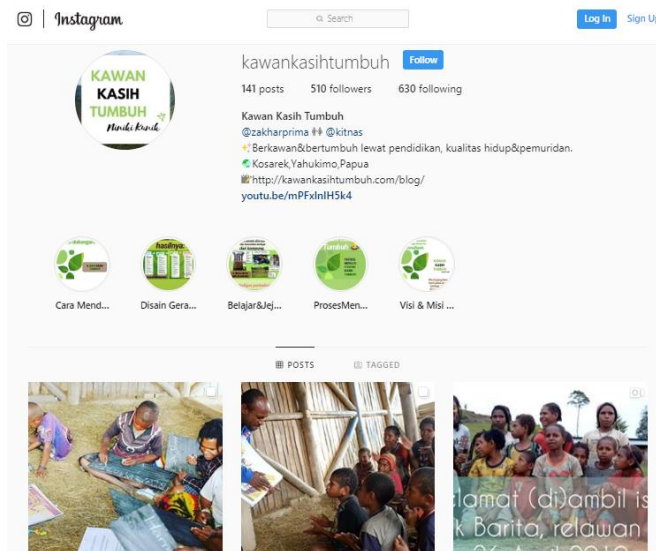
Instagram

Search

Log In

Sign Up

KAWAN KASIH TUMBUH Nindi Kasih

kawankasihtumbuh

Follow

141 posts 510 followers 630 following

Kawan Kasih Tumbuh

@zakharprima @kitnas

Berkawan&bertumbuh lewat pendidikan, kualitas hidup&pemuridan.

Kosarek,Yahukimo,Papua

http://kawankasihtumbuh.com/blog/

youtu.be/mPFxlnlH5k4

Cara Mend...

Disain Gera...

Belajar&Jej...

ProsesMen...

Visi & Misi ...

POSTS

TAGGED

lamat (di)ambil is
k Barita, relawan
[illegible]